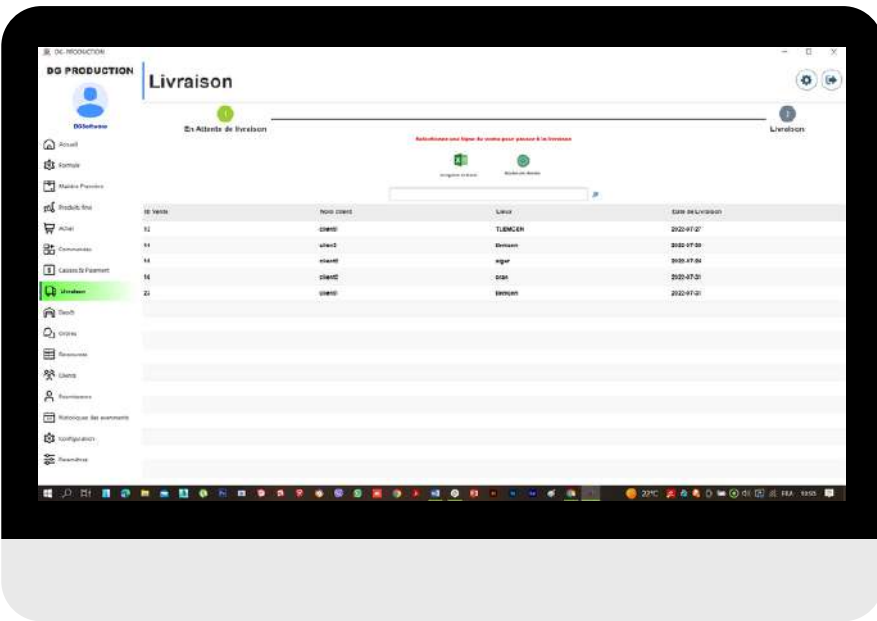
DG PRODUCTION

DG PRODUCTION

Livraison

DGSoftware

Accueil
Formule
Matière Premiere
Produits fini
Achat
Commandes
Caisses & Paiement
Livraison
Dépôt
Ordres
Ressources
Clients
Fournisseurs
Historique des evenements
Configuration
Paramètres

1
En Attente de livraison

2
Livraison

Selectionnez une ligne de vente pour passer à la livraison

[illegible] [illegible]

| ID Vente | Nom client | Lieux | Date de Livraison |
|---|---|---|---|
| 12 | client1 | TLEMCEN | 2022-07-27 |
| 11 | client3 | tlemcen | 2022-07-30 |
| 14 | client0 | alger | 2022-07-04 |
| 16 | client0 | oran | 2022-07-31 |
| 23 | client0 | tlemcen | 2022-07-31 |

22°C FRA 10:05